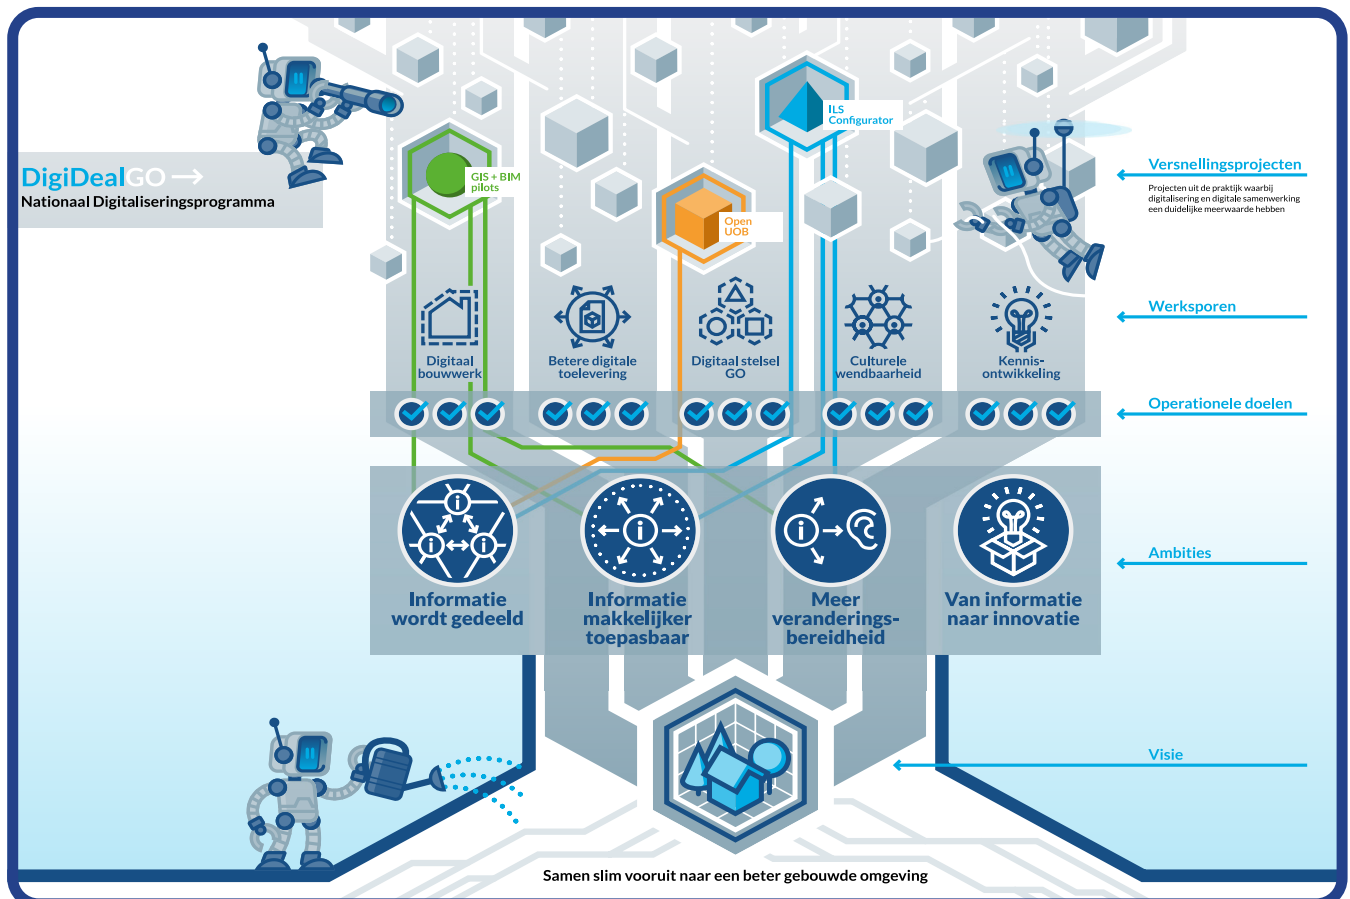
DigiDealGO →
Nationaal Digitaliseringsprogramma

GIS + BIM pilots

Open UOB

ILS Configurator

Versnellingsprojecten
Projecten uit de praktijk waarbij digitalisering en digitale samenwerking een duidelijke meerwaarde hebben

Digitaal bouwwerk

Betere digitale toelevering

Digitaal stelsel GO

Culturele wendbaarheid

Kennisontwikkeling

Werksporen

Operationele doelen

Informatie wordt gedeeld

Informatie makkelijker toepasbaar

Meer veranderingsbereidheid

Van informatie naar innovatie

Ambities

Visie

Samen slim vooruit naar een beter gebouwde omgeving